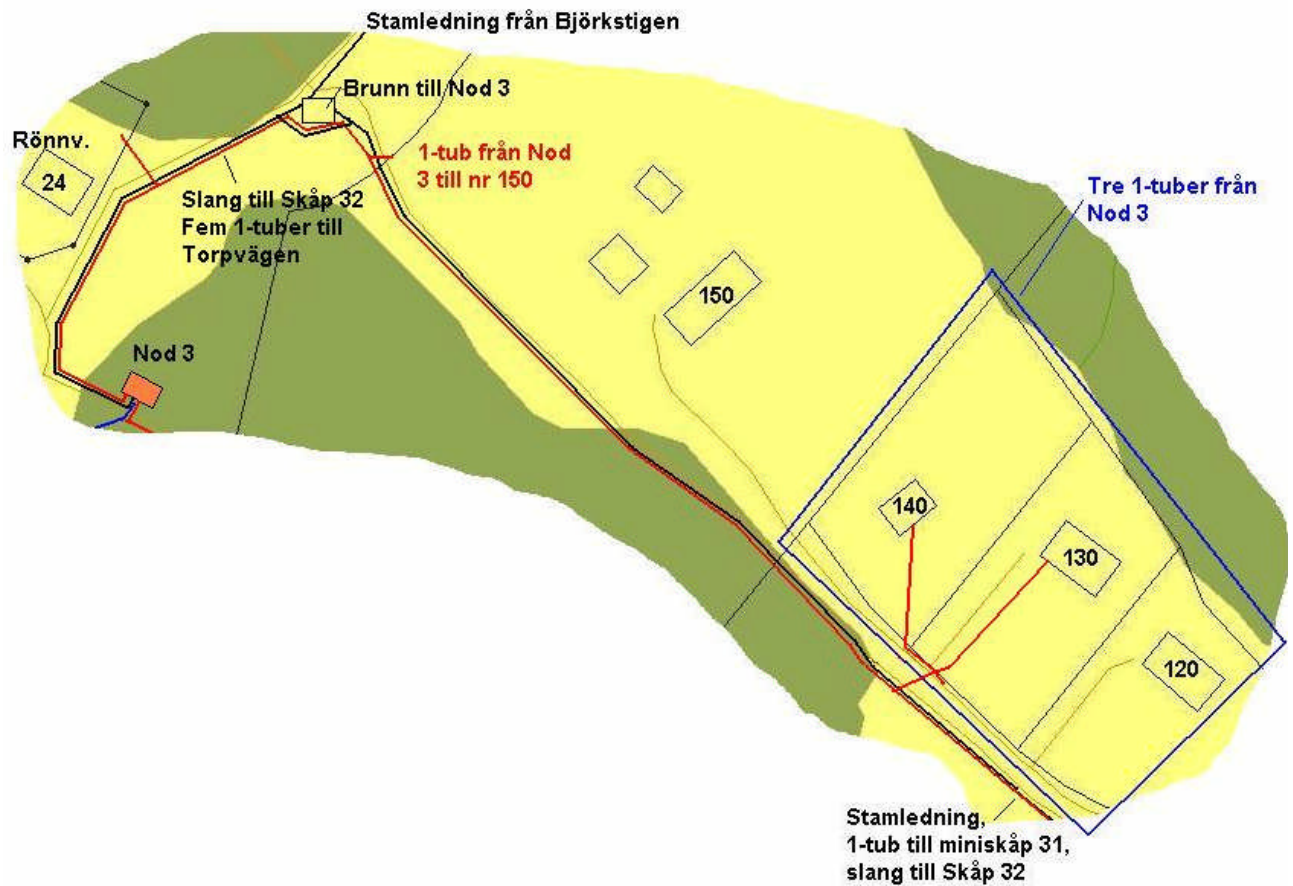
Stamledning från Björkstigen

Brunn till Nod 3

Rönnv.

24

1-tub från Nod 3 till nr 150

Slang till Skåp 32 Fem 1-tuber till Torpvägen

Tre 1-tuber från Nod 3

150

Nod 3

140

130

120

Stamledning, 1-tub till miniskåp 31, slang till Skåp 32